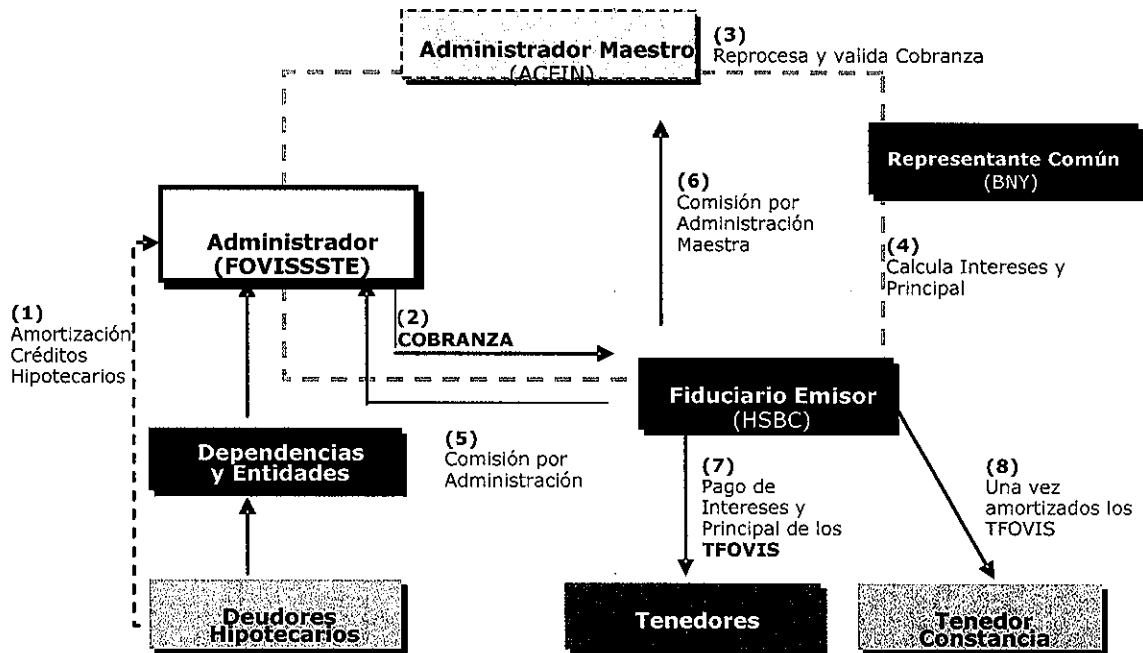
Administrador Maestro
(ACFIN)

(3)
Reprocesa y valida Cobranza

Representante Común
(BNY)

(6)
Comisión por Administración Maestra

Administrador
(FOVISSSTE)

(4)
Calcula Intereses y Principal

(1)
Amortización Créditos Hipotecarios

(2)
COBRANZA

Fiduciario Emisor
(HSBC)

Dependencias y Entidades

(5)
Comisión por Administración

(7)
Pago de Intereses y Principal de los TFOVIS

(8)
Una vez amortizados los TFOVIS

Deudores Hipotecarios

Tenedores

Tenedor Constancia